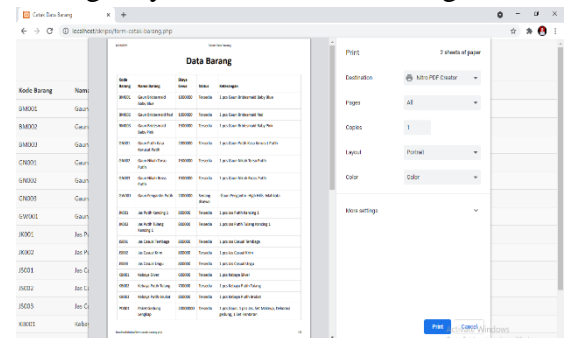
Cetak Data Barang × +

localhost/skripsi/form-cetak-barang.php

Kode Barang | Nam
BM001 | Gaun
BM002 | Gaun
BM003 | Gaun
CN001 | Gaun
GN002 | Gaun
CN003 | Gaun
GW001 | Gaun
JK001 | Jas P
JK002 | Jas P
JS001 | Jas C
JS002 | Jas C
JS003 | Jas C
K0001 | Keba

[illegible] | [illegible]

Data Barang

| Kode Barang | Nama Barang | Biaya Sewa | Status | Keterangan |
|---|---|---|---|---|
| BM001 | Gaun Bridesmaid Baby Blue | 100000 | Tersedia | 1 pcs Gaun Bridesmaid Baby Blue |
| BM002 | Gaun Bridesmaid Red | 100000 | Tersedia | 1 pcs Gaun Bridesmaid Red |
| BM003 | Gaun Bridesmaid Baby Pink | 100000 | Tersedia | 1 pcs Gaun Bridesmaid Baby Pink |
| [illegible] | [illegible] | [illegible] | Tersedia | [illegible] |
| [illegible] | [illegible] | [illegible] | Tersedia | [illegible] |
| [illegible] | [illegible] | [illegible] | Tersedia | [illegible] |
| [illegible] | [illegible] | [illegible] | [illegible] | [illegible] |
| JK001 | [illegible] | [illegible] | Tersedia | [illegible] |
| JK002 | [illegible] | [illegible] | Tersedia | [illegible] |
| JS001 | Jas Casual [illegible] | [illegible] | Tersedia | 1 pcs Jas Casual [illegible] |
| JS002 | Jas Casual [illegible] | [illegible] | Tersedia | 1 pcs Jas Casual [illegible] |
| JS003 | Jas Casual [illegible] | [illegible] | Tersedia | 1 pcs Jas Casual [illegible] |
| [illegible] | Kebaya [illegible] | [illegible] | Tersedia | 1 pcs Kebaya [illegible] |
| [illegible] | Kebaya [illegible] | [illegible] | Tersedia | 1 pcs Kebaya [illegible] |
| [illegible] | Kebaya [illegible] | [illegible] | Tersedia | 1 pcs Kebaya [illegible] |
| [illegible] | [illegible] | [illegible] | Tersedia | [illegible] |

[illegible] 1/2

Print 2 sheets of paper

Destination Nitro PDF Creator

Pages All

Copies 1

Layout Portrait

Color Color

More settings

Print Cancel

Activate Windows